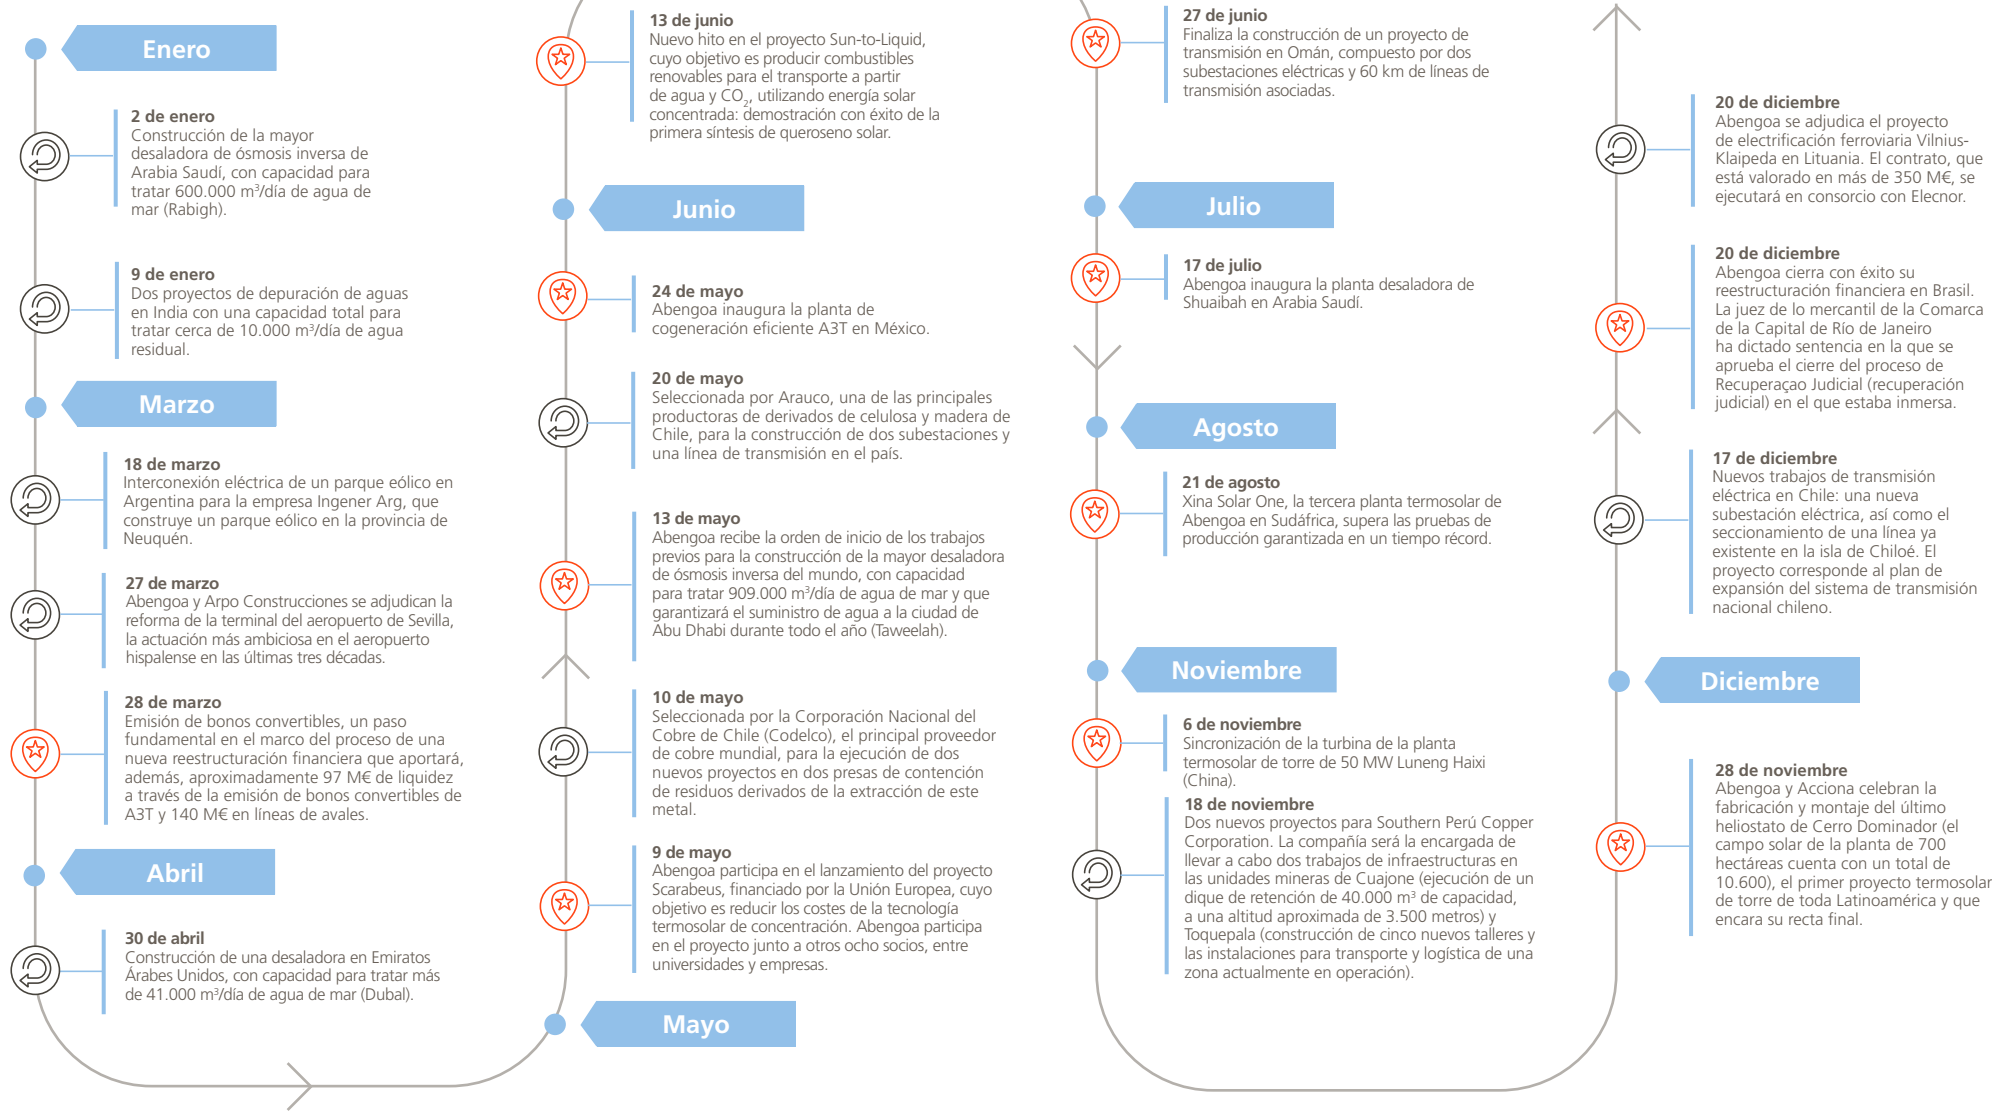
Enero

**2 de enero**
Construcción de la mayor desaladora de ósmosis inversa de Arabia Saudí, con capacidad para tratar 600.000 m³/día de agua de mar (Rabigh).

**9 de enero**
Dos proyectos de depuración de aguas en India con una capacidad total para tratar cerca de 10.000 m³/día de agua residual.

Marzo

**18 de marzo**
Interconexión eléctrica de un parque eólico en Argentina para la empresa Ingener Arg, que construye un parque eólico en la provincia de Neuquén.

**27 de marzo**
Abengoa y Arpo Construcciones se adjudican la reforma de la terminal del aeropuerto de Sevilla, la actuación más ambiciosa en el aeropuerto hispalense en las últimas tres décadas.

**28 de marzo**
Emisión de bonos convertibles, un paso fundamental en el marco del proceso de una nueva reestructuración financiera que aportará, además, aproximadamente 97 M€ de liquidez a través de la emisión de bonos convertibles de A3T y 140 M€ en líneas de avales.

Abril

**30 de abril**
Construcción de una desaladora en Emiratos Árabes Unidos, con capacidad para tratar más de 41.000 m³/día de agua de mar (Dubai).

**13 de junio**
Nuevo hito en el proyecto Sun-to-Liquid, cuyo objetivo es producir combustibles renovables para el transporte a partir de agua y $CO_2$, utilizando energía solar concentrada: demostración con éxito de la primera síntesis de queroseno solar.

Junio

**24 de mayo**
Abengoa inaugura la planta de cogeneración eficiente A3T en México.

**20 de mayo**
Seleccionada por Arauco, una de las principales productoras de derivados de celulosa y madera de Chile, para la construcción de dos subestaciones y una línea de transmisión en el país.

**13 de mayo**
Abengoa recibe la orden de inicio de los trabajos previos para la construcción de la mayor desaladora de ósmosis inversa del mundo, con capacidad para tratar 909.000 m³/día de agua de mar y que garantizará el suministro de agua a la ciudad de Abu Dhabi durante todo el año (Taweelah).

**10 de mayo**
Seleccionada por la Corporación Nacional del Cobre de Chile (Codelco), el principal proveedor de cobre mundial, para la ejecución de dos nuevos proyectos en dos presas de contención de residuos derivados de la extracción de este metal.

**9 de mayo**
Abengoa participa en el lanzamiento del proyecto Scarabeus, financiado por la Unión Europea, cuyo objetivo es reducir los costes de la tecnología termosolar de concentración. Abengoa participa en el proyecto junto a otros ocho socios, entre universidades y empresas.

Mayo

**27 de junio**
Finaliza la construcción de un proyecto de transmisión en Omán, compuesto por dos subestaciones eléctricas y 60 km de líneas de transmisión asociadas.

Julio

**17 de julio**
Abengoa inaugura la planta desaladora de Shuaibah en Arabia Saudí.

Agosto

**21 de agosto**
Xina Solar One, la tercera planta termosolar de Abengoa en Sudáfrica, supera las pruebas de producción garantizada en un tiempo récord.

Noviembre

**6 de noviembre**
Sincronización de la turbina de la planta termosolar de torre de 50 MW Luneng Haixi (China).

**18 de noviembre**
Dos nuevos proyectos para Southern Perú Copper Corporation. La compañía será la encargada de llevar a cabo dos trabajos de infraestructuras en las unidades mineras de Cuajone (ejecución de un dique de retención de 40.000 m³ de capacidad, a una altitud aproximada de 3.500 metros) y Toquepala (construcción de cinco nuevos talleres y las instalaciones para transporte y logística de una zona actualmente en operación).

**20 de diciembre**
Abengoa se adjudica el proyecto de electrificación ferroviaria Vilnius-Klaipeda en Lituania. El contrato, que está valorado en más de 350 M€, se ejecutará en consorcio con Elecnor.

**20 de diciembre**
Abengoa cierra con éxito su reestructuración financiera en Brasil. La juez de lo mercantil de la Comarca de la Capital de Río de Janeiro ha dictado sentencia en la que se aprueba el cierre del proceso de Recuperaçao Judicial (recuperación judicial) en el que estaba inmersa.

**17 de diciembre**
Nuevos trabajos de transmisión eléctrica en Chile: una nueva subestación eléctrica, así como el seccionamiento de una línea ya existente en la isla de Chiloé. El proyecto corresponde al plan de expansión del sistema de transmisión nacional chileno.

Diciembre

**28 de noviembre**
Abengoa y Acciona celebran la fabricación y montaje del último heliostato de Cerro Dominador (el campo solar de la planta de 700 hectáreas cuenta con un total de 10.600), el primer proyecto termosolar de torre de toda Latinoamérica y que encara su recta final.